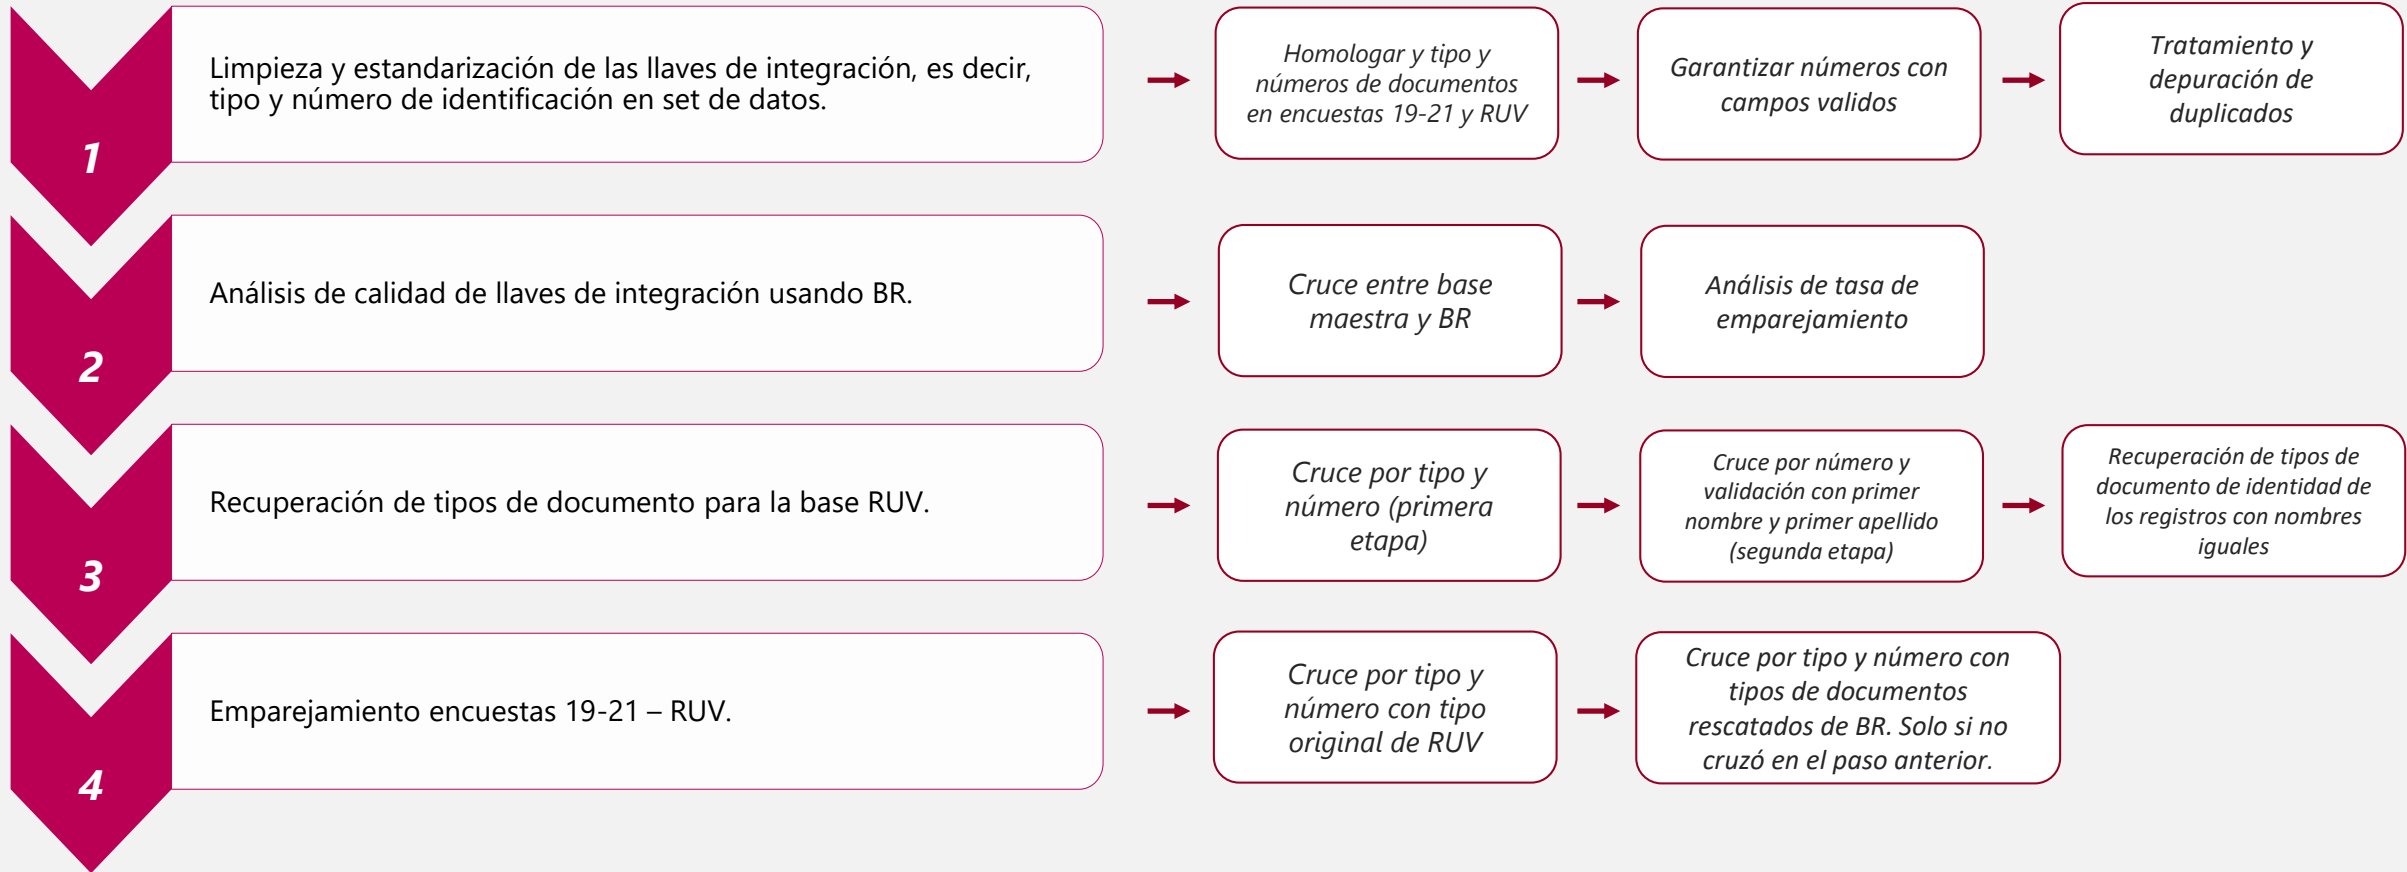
1

Limpieza y estandarización de las llaves de integración, es decir, tipo y número de identificación en set de datos.

Homologar y tipo y números de documentos en encuestas 19-21 y RUV

Garantizar números con campos validos

Tratamiento y depuración de duplicados

2

Análisis de calidad de llaves de integración usando BR.

Cruce entre base maestra y BR

Análisis de tasa de emparejamiento

3

Recuperación de tipos de documento para la base RUV.

Cruce por tipo y número (primera etapa)

Cruce por número y validación con primer nombre y primer apellido (segunda etapa)

Recuperación de tipos de documento de identidad de los registros con nombres iguales

4

Emparejamiento encuestas 19-21 – RUV.

Cruce por tipo y número con tipo original de RUV

Cruce por tipo y número con tipos de documentos rescatados de BR. Solo si no cruzó en el paso anterior.